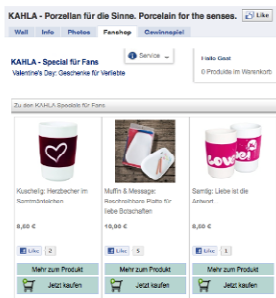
KAHLA - Porzellan für die Sinne. Porcelain for the senses.

Like

Wall | Info | Photos | Fanshop | Gewinnspiel

KAHLA - Special für Fans

Valentine's Day: Geschenke für Verliebte

Service

Hallo Gast

0 Produkte im Warenkorb

Zu den KAHLA Specials für Fans

Kuschelig: Herzbecher im Sommerkleidchen

8,00 €

Like 2

Mehr zum Produkt

Jetzt kaufen

Muffin & Message: Beschreibbare Platte für liebe Botschaften

19,00 €

Like 5

Mehr zum Produkt

Jetzt kaufen

Samtig: Liebe ist die Antwort

8,00 €

Like 1

Mehr zum Produkt

Jetzt kaufen